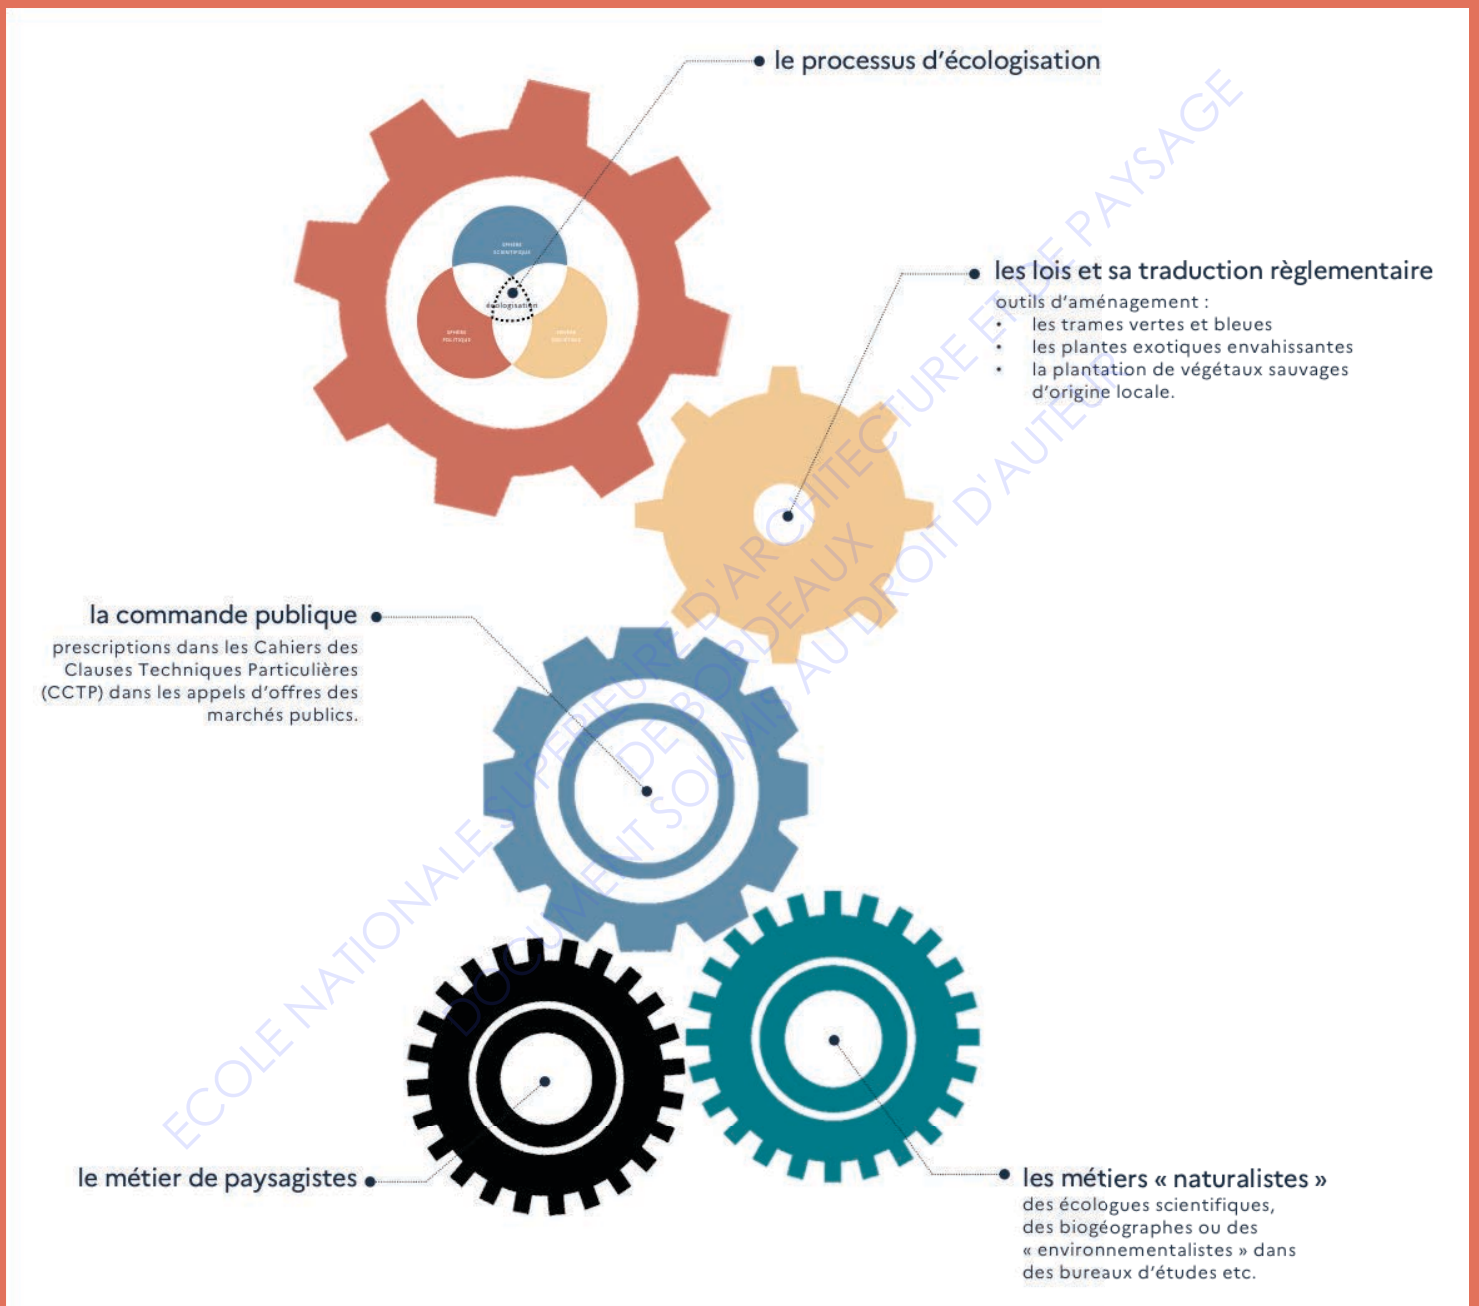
le processus d'écologisation

sphère scientifique

écologisation

sphère politique

sphère sociétale

les lois et sa traduction règlementaire

outils d'aménagement :
• les trames vertes et bleues
• les plantes exotiques envahissantes
• la plantation de végétaux sauvages d'origine locale.

la commande publique

prescriptions dans les Cahiers des Clauses Techniques Particulières (CCTP) dans les appels d'offres des marchés publics.

le métier de paysagistes

les métiers « naturalistes »

des écologues scientifiques, des biogéographes ou des « environnementalistes » dans des bureaux d'études etc.

ECOLE NATIONALE SUPERIEURE D'ARCHITECTURE ET DE PAYSAGE DE BORDEAUX
DOCUMENT SOUMIS AU DROIT D'AUTEUR